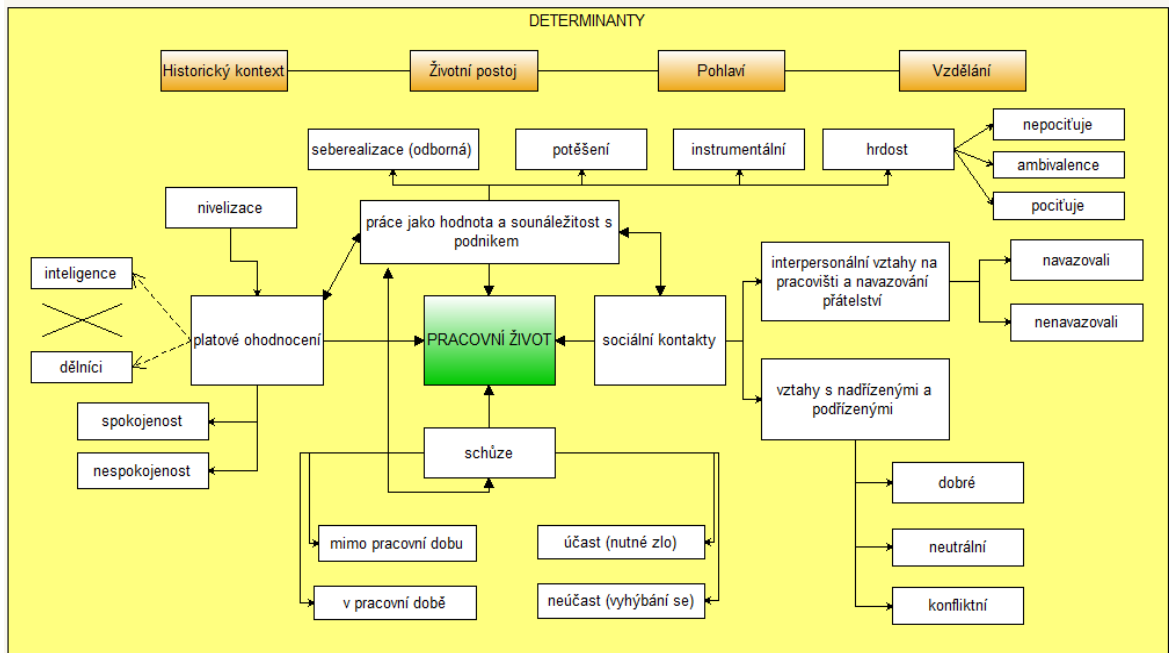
DETERMINANTY

Historický kontext

Životní postoj

Pohlaví

Vzdělání

seberealizace (odborná)

potěšení

instrumentální

hrdost

nepociťuje

ambivalence

pociťuje

nivelizace

práce jako hodnota a sounáležitost s podnikem

inteligence

dělníci

platové ohodnocení

PRACOVNÍ ŽIVOT

sociální kontakty

interpersonální vztahy na pracovišti a navazování přátelství

navazovali

nenavazovali

vztahy s nadřízenými a podřízenými

spokojenost

nespokojenost

schůze

dobré

neutrální

konfliktní

mimo pracovní dobu

v pracovní době

účast (nutné zlo)

neúčast (vyhýbání se)